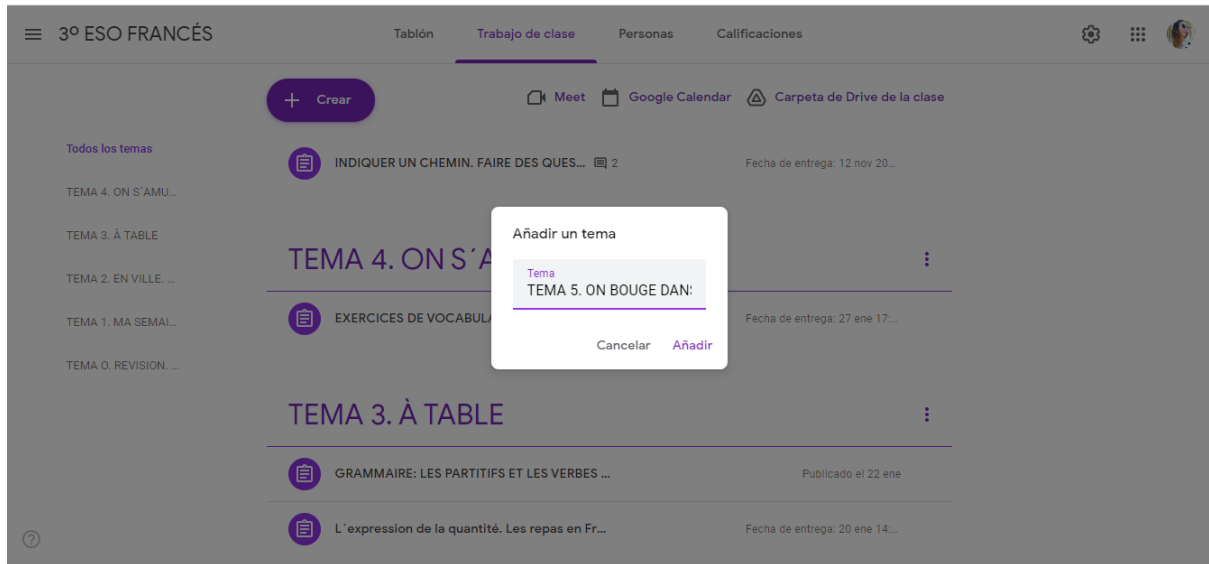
3º ESO FRANCÉS

Tablón
Trabajo de clase
Personas
Calificaciones

Crear

Meet
Google Calendar
Carpeta de Drive de la clase

Todos los temas
TEMA 4. ON S´AMU...
TEMA 3. À TABLE
TEMA 2. EN VILLE. ...
TEMA 1. MA SEMAI...
TEMA 0. REVISION. ...

INDIQUER UN CHEMIN. FAIRE DES QUES... 2
Fecha de entrega: 12 nov 20...

TEMA 4. ON S´A

EXERCICES DE VOCABULA
Fecha de entrega: 27 ene 17:...

Añadir un tema
Tema
TEMA 5. ON BOUGE DAN
Cancelar
Añadir

TEMA 3. À TABLE

GRAMMAIRE: LES PARTITIFS ET LES VERBES ...
Publicado el 22 ene

L´expression de la quantité. Les repas en Fr...
Fecha de entrega: 20 ene 14:...